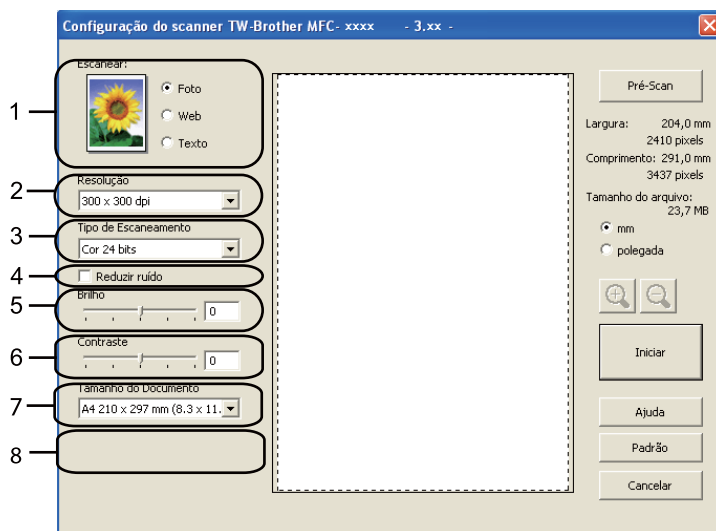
Configuração do scanner TW-Brother MFC- xxxx - 3.xx -

1
Escanear:
Foto
Web
Texto

2
Resolução
300 x 300 dpi

3
Tipo de Escaneamento
Cor 24 bits

4
Reduzir ruído

5
Brilho
0

6
Contraste
0

7
Tamanho do Documento
A4 210 x 297 mm (8.3 x 11.

8

Pré-Scan
Largura: 204,0 mm
2410 pixels
Comprimento: 291,0 mm
3437 pixels
Tamanho do arquivo:
23,7 MB
mm
polegada

Iniciar
Ajuda
Padrão
Cancelar